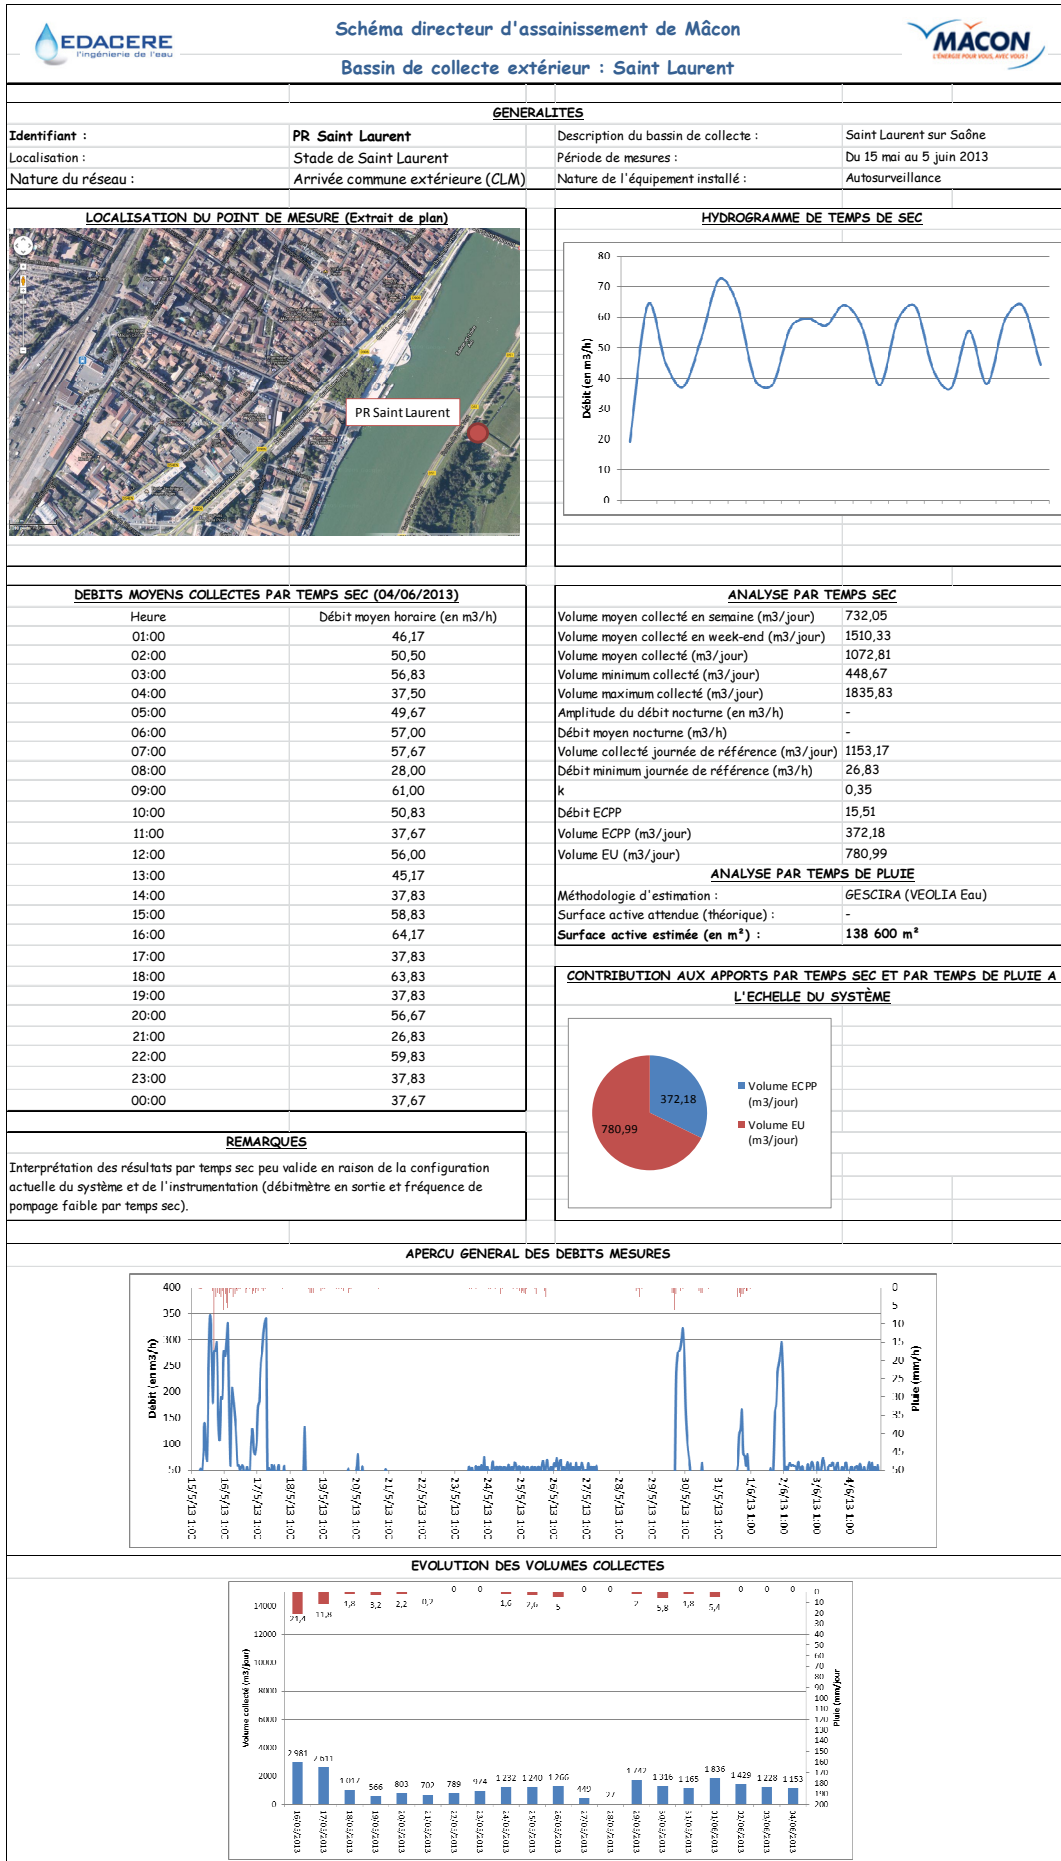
EDACERE
l'ingénierie de l'eau

Schéma directeur d'assainissement de Mâcon

Bassin de collecte extérieur : Saint Laurent

MACON
L'ÉNERGIE POUR VOUS, AVEC VOUS !

GENERALITES

| Identifiant : | PR Saint Laurent | Description du bassin de collecte : | Saint Laurent sur Saône |
|---|---|---|---|
| Localisation : | Stade de Saint Laurent | Période de mesures : | Du 15 mai au 5 juin 2013 |
| Nature du réseau : | Arrivée commune extérieure (CLM) | Nature de l'équipement installé : | Autosurveillance |

LOCALISATION DU POINT DE MESURE (Extrait de plan)

PR Saint Laurent

HYDROGRAMME DE TEMPS DE SEC

80
70
60
50
40
30
20
10
0
Débit (en m3/h)

DEBITS MOYENS COLLECTES PAR TEMPS SEC (04/06/2013)

| Heure | Débit moyen horaire (en m3/h) |
|---|---|
| 01:00 | 46,17 |
| 02:00 | 50,50 |
| 03:00 | 56,83 |
| 04:00 | 37,50 |
| 05:00 | 49,67 |
| 06:00 | 57,00 |
| 07:00 | 57,67 |
| 08:00 | 28,00 |
| 09:00 | 61,00 |
| 10:00 | 50,83 |
| 11:00 | 37,67 |
| 12:00 | 56,00 |
| 13:00 | 45,17 |
| 14:00 | 37,83 |
| 15:00 | 58,83 |
| 16:00 | 64,17 |
| 17:00 | 37,83 |
| 18:00 | 63,83 |
| 19:00 | 37,83 |
| 20:00 | 56,67 |
| 21:00 | 26,83 |
| 22:00 | 59,83 |
| 23:00 | 37,83 |
| 00:00 | 37,67 |

ANALYSE PAR TEMPS SEC

| Volume moyen collecté en semaine (m3/jour) | 732,05 |
|---|---|
| Volume moyen collecté en week-end (m3/jour) | 1510,33 |
| Volume moyen collecté (m3/jour) | 1072,81 |
| Volume minimum collecté (m3/jour) | 448,67 |
| Volume maximum collecté (m3/jour) | 1835,83 |
| Amplitude du débit nocturne (en m3/h) | - |
| Débit moyen nocturne (m3/h) | - |
| Volume collecté journée de référence (m3/jour) | 1153,17 |
| Débit minimum journée de référence (m3/h) | 26,83 |
| k | 0,35 |
| Débit ECPP | 15,51 |
| Volume ECPP (m3/jour) | 372,18 |
| Volume EU (m3/jour) | 780,99 |

ANALYSE PAR TEMPS DE PLUIE

| Méthodologie d'estimation : | GESCIRA (VEOLIA Eau) |
|---|---|
| Surface active attendue (théorique) : | - |
| Surface active estimée (en m²) : | 138 600 m² |

CONTRIBUTION AUX APPORTS PAR TEMPS SEC ET PAR TEMPS DE PLUIE A L'ECHELLE DU SYSTÈME

372,18
780,99
Volume ECPP (m3/jour)
Volume EU (m3/jour)

REMARQUES

Interprétation des résultats par temps sec peu valide en raison de la configuration actuelle du système et de l'instrumentation (débitmètre en sortie et fréquence de pompage faible par temps sec).

APERCU GENERAL DES DEBITS MESURES

400 350 300 250 200 150 100 50
Débit (en m3/h)
0 5 10 15 20 25 30 35 40 45 50
Pluie (mm/h)
15/5/13 1:00 16/5/13 1:00 17/5/13 1:00 18/5/13 1:00 19/5/13 1:00 20/5/13 1:00 21/5/13 1:00 22/5/13 1:00 23/5/13 1:00 24/5/13 1:00 25/5/13 1:00 26/5/13 1:00 27/5/13 1:00 28/5/13 1:00 29/5/13 1:00 30/5/13 1:00 31/5/13 1:00 1/6/13 1:00 2/6/13 1:00 3/6/13 1:00 4/6/13 1:00

EVOLUTION DES VOLUMES COLLECTES

14000 12000 10000 8000 6000 4000 2000 0
Volume collecté (m3/jour)
0 10 20 30 40 50 60 70 80 90 100 110 120 130 140 150 160 170 180 190 200
Pluie (mm/jour)
21,4 11,8 1,8 3,2 2,2 0,2 0 0 1,0 2,6 5 0 0 2 5,8 1,8 5,4 0 0 0
2 981 2 611 1 017 566 803 700 789 974 1 232 1 240 1 266 449 27 1 742 1 316 1 165 1 836 1 429 1 228 1 153
16/05/2013 17/05/2013 18/05/2013 19/05/2013 20/05/2013 21/05/2013 22/05/2013 23/05/2013 24/05/2013 25/05/2013 26/05/2013 27/05/2013 28/05/2013 29/05/2013 30/05/2013 31/05/2013 01/06/2013 02/06/2013 03/06/2013 04/06/2013